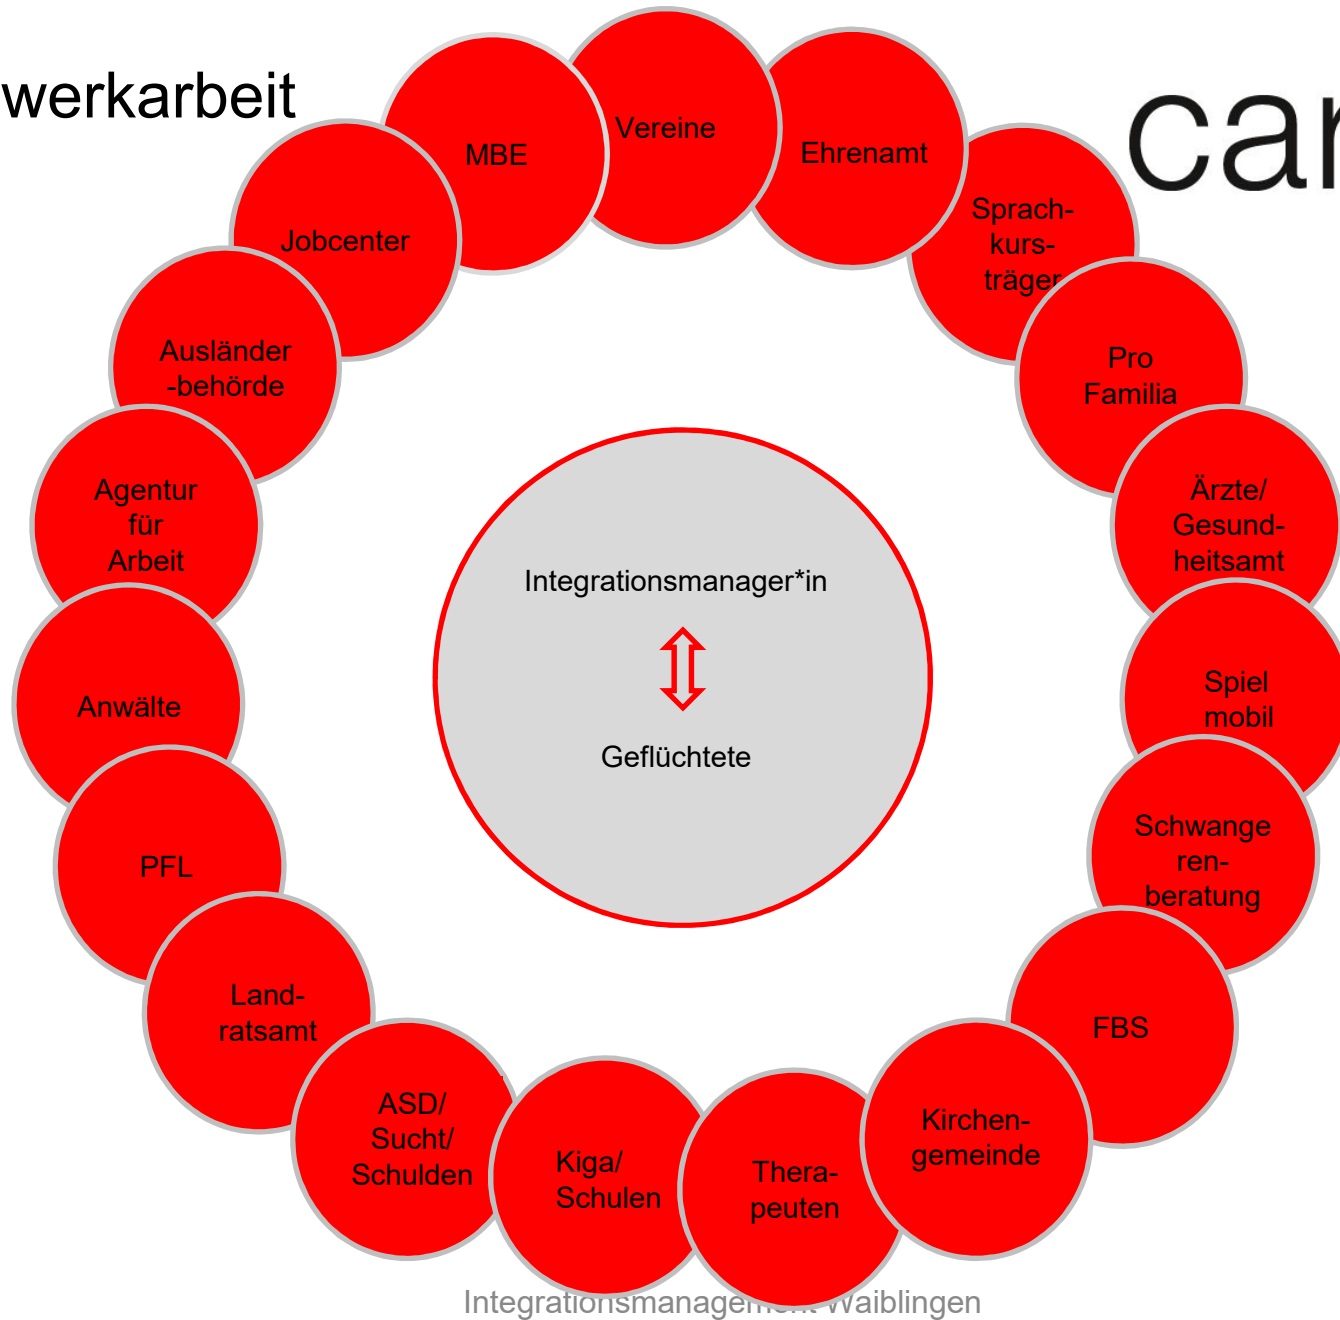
werkarbeit

car

Vereine

MBE

Ehrenamt

Jobcenter

Sprach-kurs-träger

Ausländer -behörde

Pro Familia

Agentur für Arbeit

Ärzte/ Gesund-heitsamt

Integrationsmanager*in

Geflüchtete

Anwälte

Spiel mobil

Schwangeren-beratung

PFL

Land-ratsamt

FBS

ASD/ Sucht/ Schulden

Kiga/ Schulen

Thera-peuten

Kirchen-gemeinde

Integrationsmanagement Waiblingen